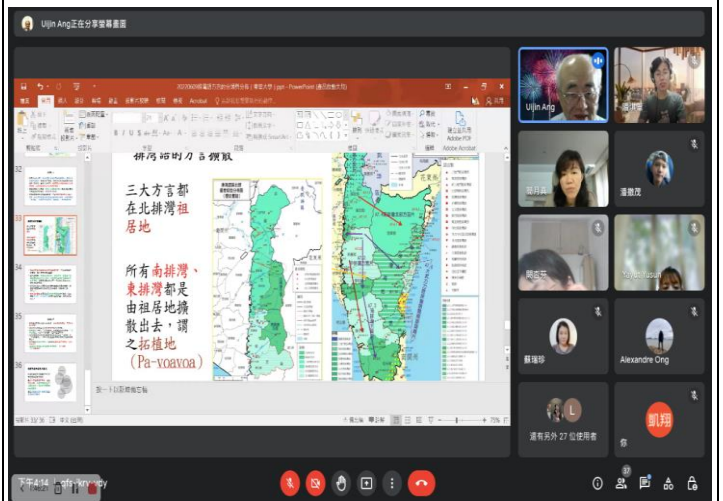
Uijin Ang正在分享螢幕畫面

排灣語的方言概觀

三大方言都在北排灣祖居地

所有南排灣、東排灣都是由祖居地擴散出去，謂之拓植地（Pa-voavoa）

Uijin Ang

蔡瑞珍

Alexandre Ong

還有另外 27 位使用者

凱翔

你

下午4:14